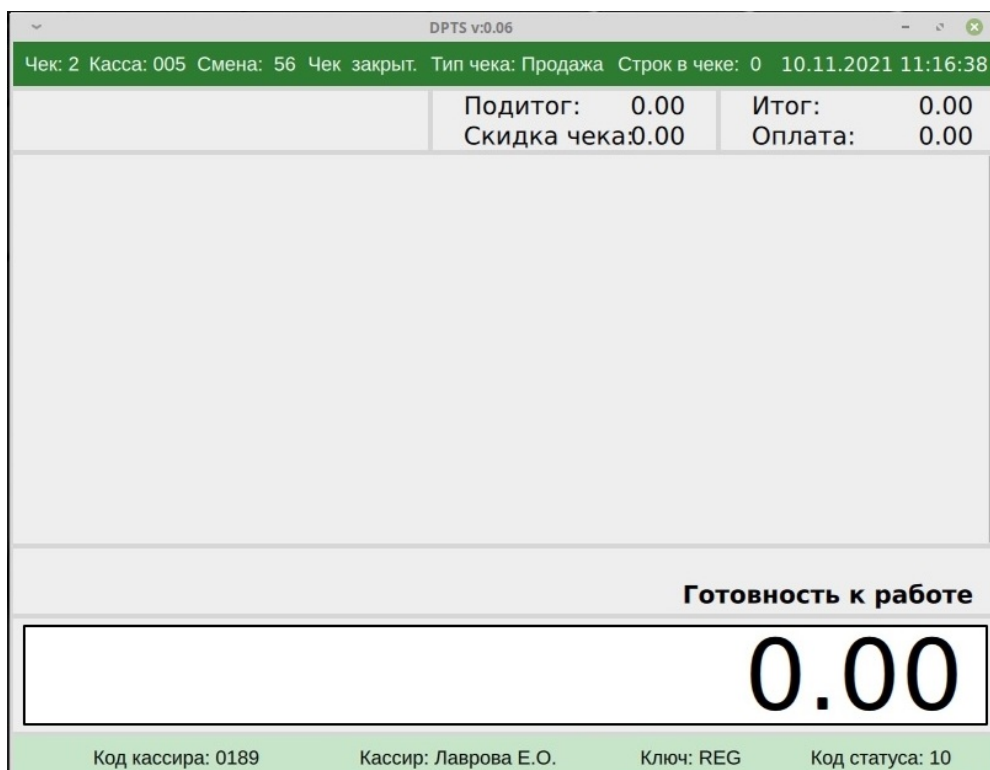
DPTS v:0.06

Чек: 2 Касса: 005 Смена: 56 Чек закрыт. Тип чека: Продажа Строк в чеке: 0 10.11.2021 11:16:38

Подитог: 0.00
Скидка чека:0.00

Итог: 0.00
Оплата: 0.00

Готовность к работе

0.00

Код кассира: 0189 Кассир: Лаврова Е.О. Ключ: REG Код статуса: 10